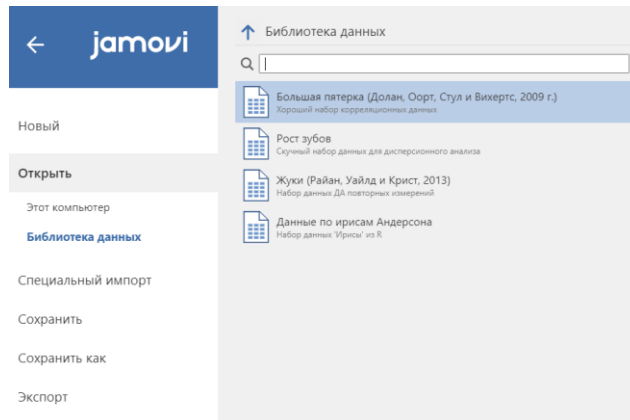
jamovi

Новый

Открыть

Этот компьютер

Библиотека данных

Специальный импорт

Сохранить

Сохранить как

Экспорт

Библиотека данных

Большая пятерка (Долан, Оорт, Стул и Вихертс, 2009 г.)
Хороший набор корреляционных данных

Рост зубов
Скучный набор данных для дисперсионного анализа

Жуки (Райан, Уайлд и Крист, 2013)
Набор данных ДА повторных измерений

Данные по ирисам Андерсона
Набор данных 'Ирисы' из R